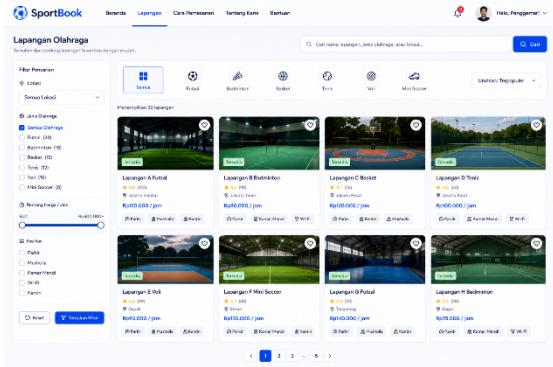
SportBook

Beranda Lapangan Cara Pemesanan Tentang Kami Bantuan

Halo, Pengguna!

Lapangan Olahraga

Temukan dan booking lapangan favoritmu dengan mudah.

Cari nama lapangan, jenis olahraga, atau lokasi...

Cari

Filter Pencarian

Lokasi

Semua Lokasi

Jenis Olahraga

Semua Olahraga
Futsal (24)
Badminton (18)
Basket (12)
Tenis (12)
Voli (10)
Mini Soccer (8)

Rentang Harga / Jam

Rp0 Rp500.000+

Fasilitas

Parkir
Mushola
Kamar Mandi
Wi-Fi
Kantin

Reset

Terapkan Filter

Semua Futsal Badminton Basket Tenis Voli Mini Soccer

Urutkan: Terpopuler

Menampilkan 32 lapangan

Tersedia
Lapangan A Futsal
4.8 (120)
Jakarta Selatan
Rp150.000 / jam
Parkir Mushola Kantin

Tersedia
Lapangan B Badminton
4.6 (98)
Jakarta Timur
Rp80.000 / jam
Parkir Kamar Mandi Wi-Fi

Tersedia
Lapangan C Basket
4.7 (76)
Jakarta Barat
Rp120.000 / jam
Parkir Kantin Mushola

Tersedia
Lapangan D Tenis
4.8 (54)
Jakarta Pusat
Rp100.000 / jam
Parkir Kamar Mandi Wi-Fi

Tersedia
Lapangan E Voli
4.5 (42)
Depok
Rp90.000 / jam
Parkir Mushola Kantin

Tersedia
Lapangan F Mini Soccer
4.7 (68)
Bekasi
Rp130.000 / jam
Parkir Kamar Mandi Kantin

Tersedia
Lapangan G Futsal
4.6 (89)
Tangerang
Rp140.000 / jam
Parkir Mushola Kantin

Tersedia
Lapangan H Badminton
4.4 (35)
Bogor
Rp75.000 / jam
Parkir Kamar Mandi Wi-Fi

< 1 2 3 ... 5 >